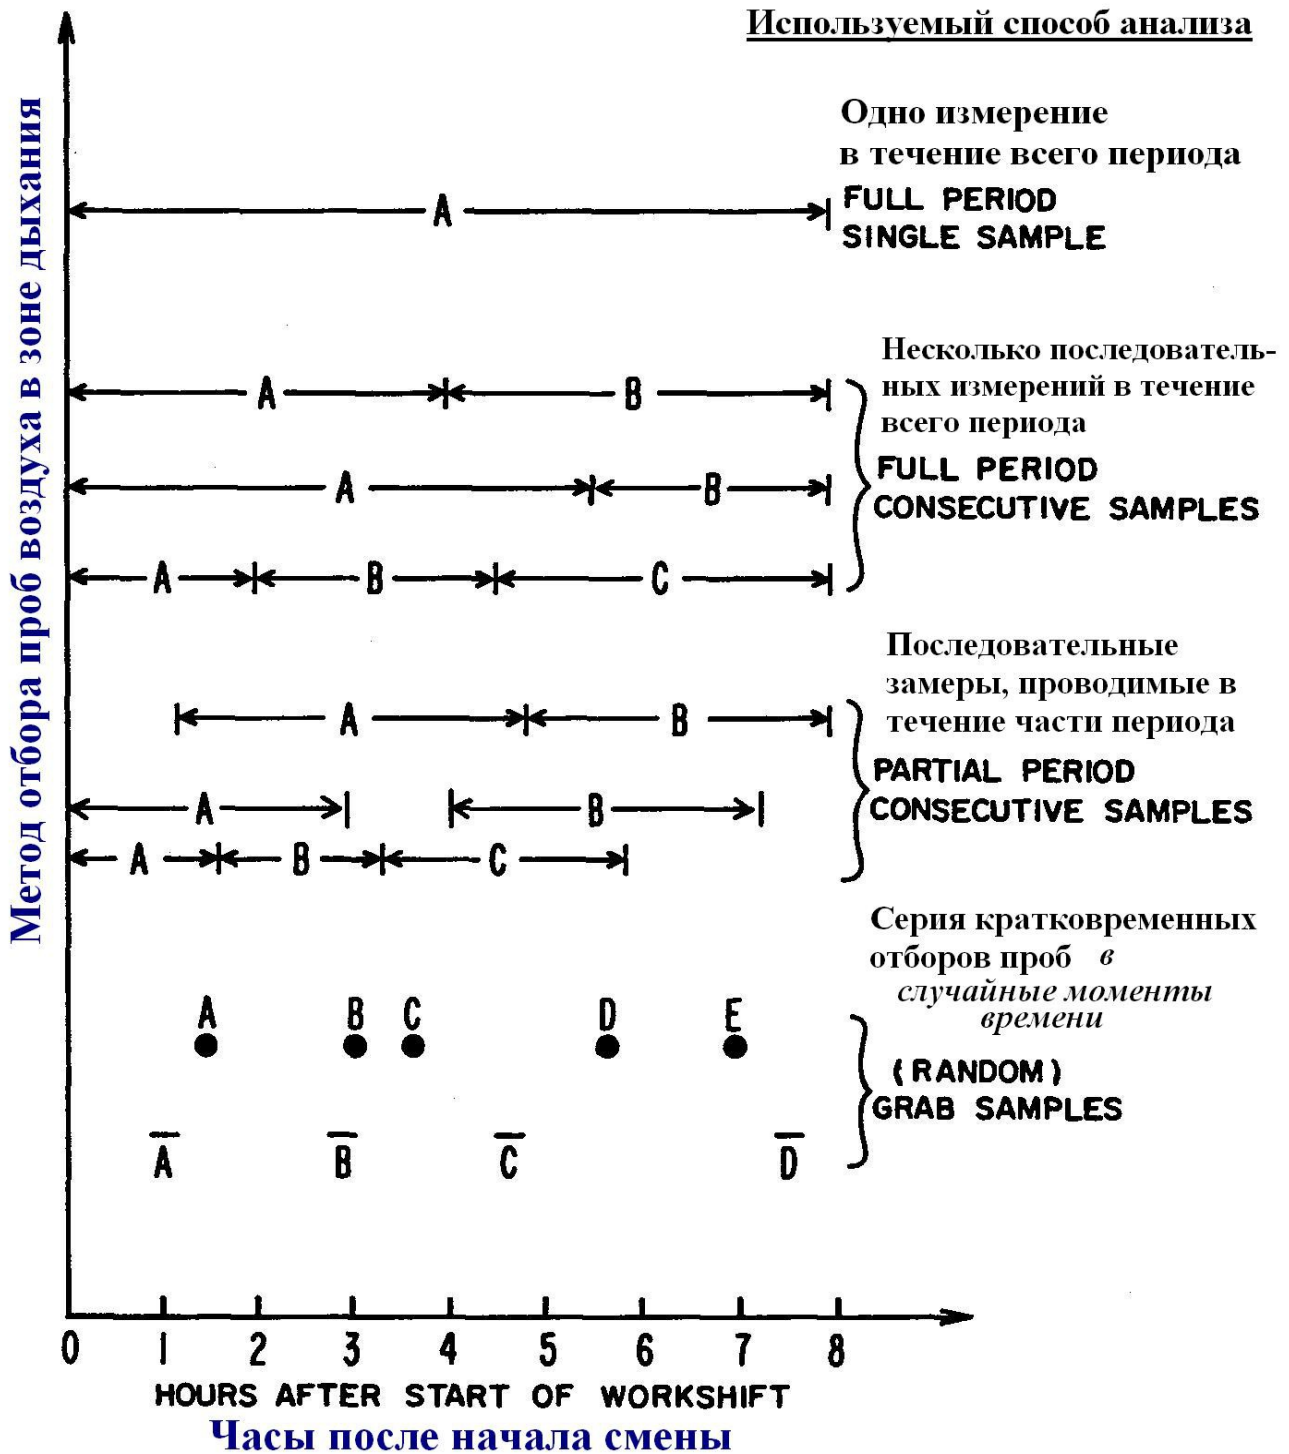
Используемый способ анализа

Метод отбора проб воздуха в зоне дыхания

A

Одно измерение в течение всего периода
FULL PERIOD SINGLE SAMPLE

A B
A B
A B C

Несколько последовательных измерений в течение всего периода
FULL PERIOD CONSECUTIVE SAMPLES

A B
A B
A B C

Последовательные замеры, проводимые в течение части периода
PARTIAL PERIOD CONSECUTIVE SAMPLES

A B C D E

$\bar{A}$ $\bar{B}$ $\bar{C}$ $\bar{D}$

Серия кратковременных отборов проб в случайные моменты времени
(RANDOM) GRAB SAMPLES

0 1 2 3 4 5 6 7 8
HOURS AFTER START OF WORKSHIFT
Часы после начала смены